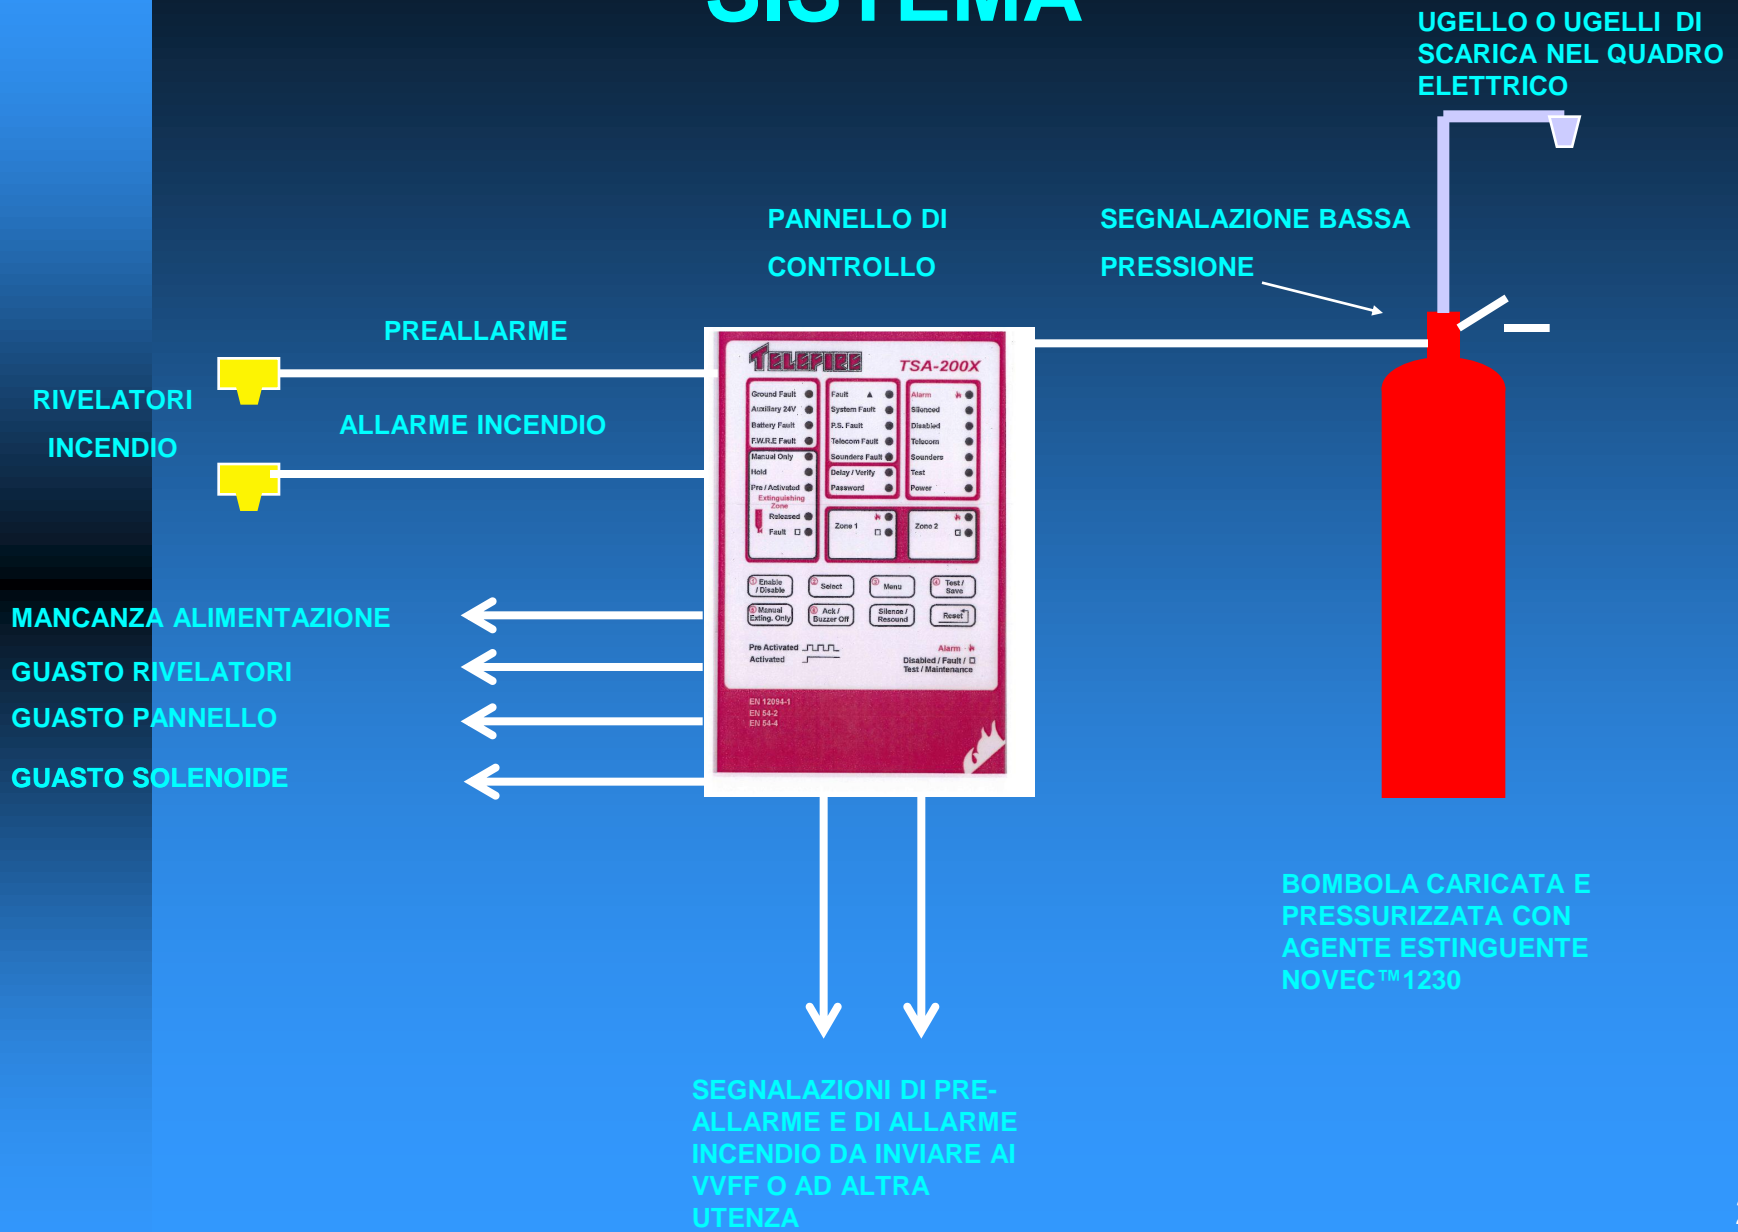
SISTEMA

UGELLO O UGELLI DI SCARICA NEL QUADRO ELETTRICO

PANNELLO DI CONTROLLO

SEGNALAZIONE BASSA PRESSIONE

PREALLARME

RIVELATORI INCENDIO

ALLARME INCENDIO

TELEFIRE TSA-200X

Ground Fault
Auxiliary 24V
Battery Fault
F.W.R.E Fault
Manual Only
Hold
Pre / Activated
Extinguishing Zone
Released
Fault

Fault
System Fault
P.S. Fault
Telecom Fault
Sounders Fault
Delay / Verify
Password

Alarm
Silenced
Disabled
Telecom
Sounders
Test
Power

Zone 1
Zone 2

Enable / Disable
Select
Menu
Test / Save
Manual Exting. Only
Ack / Buzzer Off
Silence / Resound
Reset

Pre Activated
Activated
Alarm
Disabled / Fault /
Test / Maintenance

EN 12094-1
EN 54-2
EN 54-4

MANCANZA ALIMENTAZIONE

GUASTO RIVELATORI

GUASTO PANNELLO

GUASTO SOLENOIDE

BOMBOLA CARICATA E PRESSURIZZATA CON AGENTE ESTINGUENTE NOVEC™1230

SEGNALAZIONI DI PRE-ALLARME E DI ALLARME INCENDIO DA INVIARE AI VVFF O AD ALTRA UTENZA